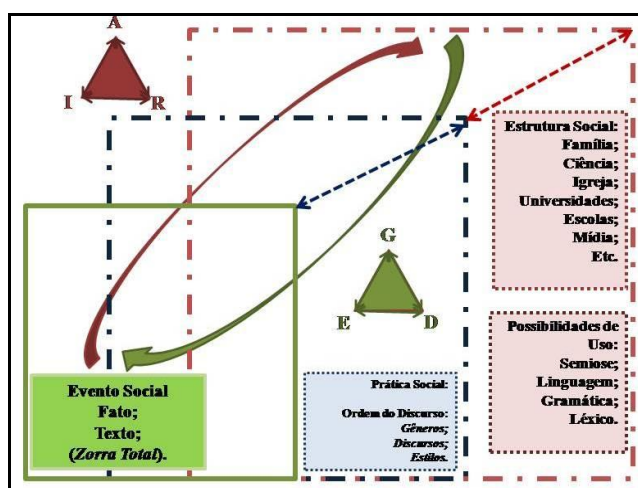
A

I R

Estrutura Social:
Família;
Ciência;
Igreja;
Universidades;
Escolas;
Mídia;
Etc.

G

E D

Possibilidades de Uso:
Semiose;
Linguagem;
Gramática;
Léxico.

Evento Social
Fato;
Texto;
(*Zorra Total*).

Prática Social:

Ordem do Discurso:
*Gêneros*;
*Discursos*;
*Estilos*.